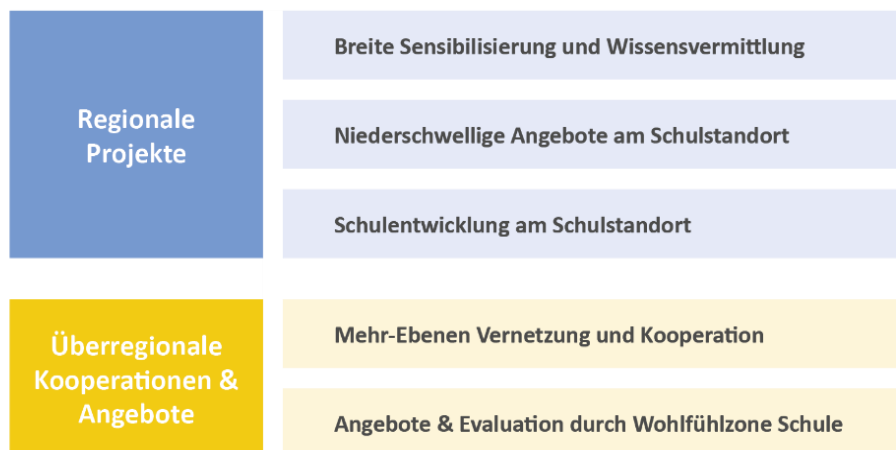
Regionale Projekte

Breite Sensibilisierung und Wissensvermittlung

Niederschwellige Angebote am Schulstandort

Schulentwicklung am Schulstandort

Überregionale Kooperationen & Angebote

Mehr-Ebenen Vernetzung und Kooperation

Angebote & Evaluation durch Wohlfühlzone Schule